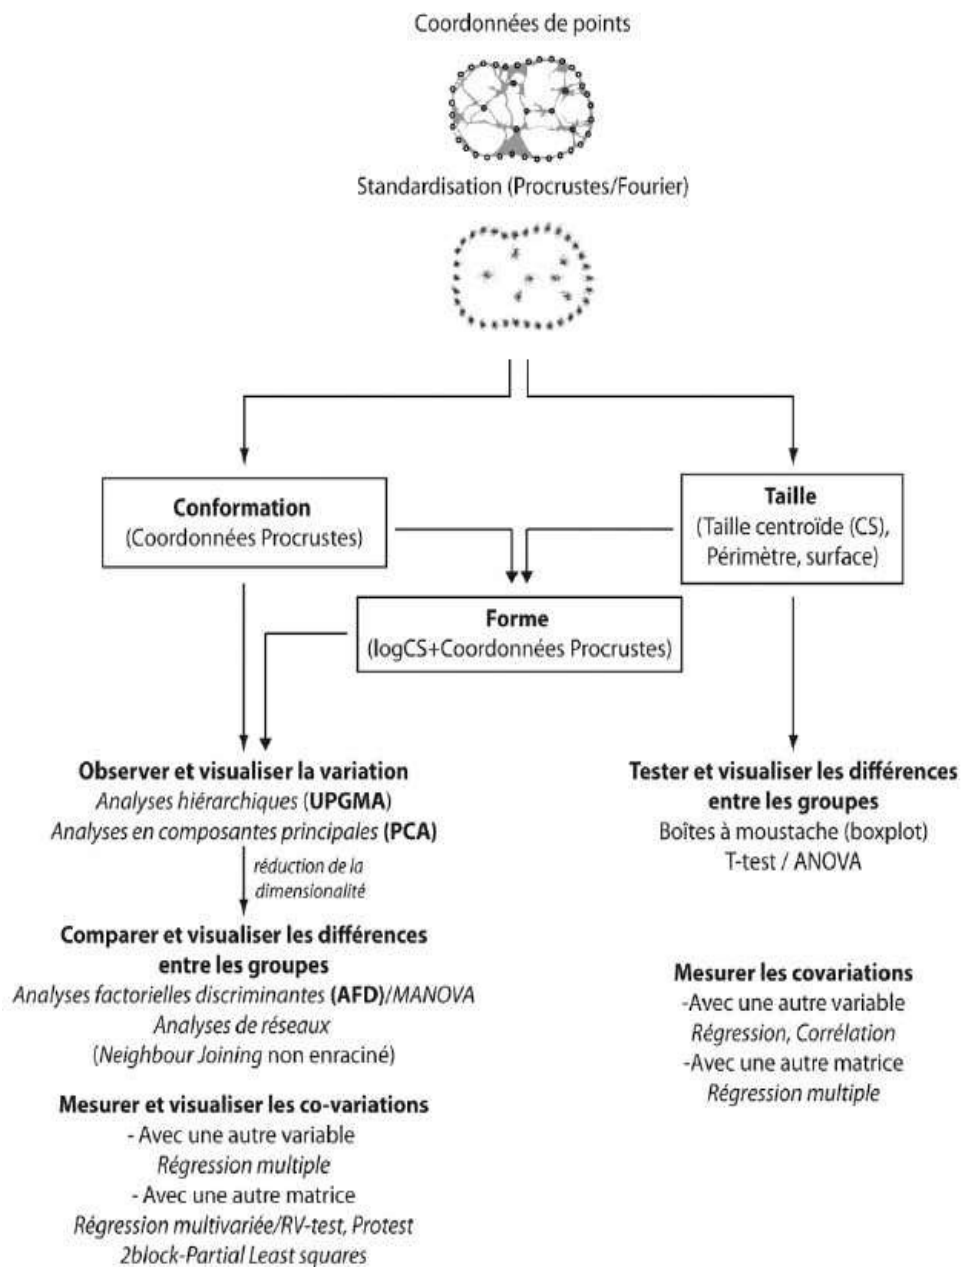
Coordonnées de points

Standardisation (Procrustes/Fourier)

Conformation
(Coordonnées Procrustes)

Taille
(Taille centroïde (CS), Périmètre, surface)

Forme
(logCS+Coordonnées Procrustes)

Observer et visualiser la variation
Analyses hiérarchiques (UPGMA)
Analyses en composantes principales (PCA)

réduction de la dimensionalité

Comparer et visualiser les différences entre les groupes
Analyses factorielles discriminantes (AFD)/MANOVA
Analyses de réseaux
(Neighbour Joining non enraciné)

Mesurer et visualiser les co-variations
- Avec une autre variable
Régression multiple
- Avec une autre matrice
Régression multivariée/RV-test, Protest
2block-Partial Least squares

Tester et visualiser les différences entre les groupes
Boîtes à moustache (boxplot)
T-test / ANOVA

Mesurer les covariations
-Avec une autre variable
Régression, Corrélation
-Avec une autre matrice
Régression multiple